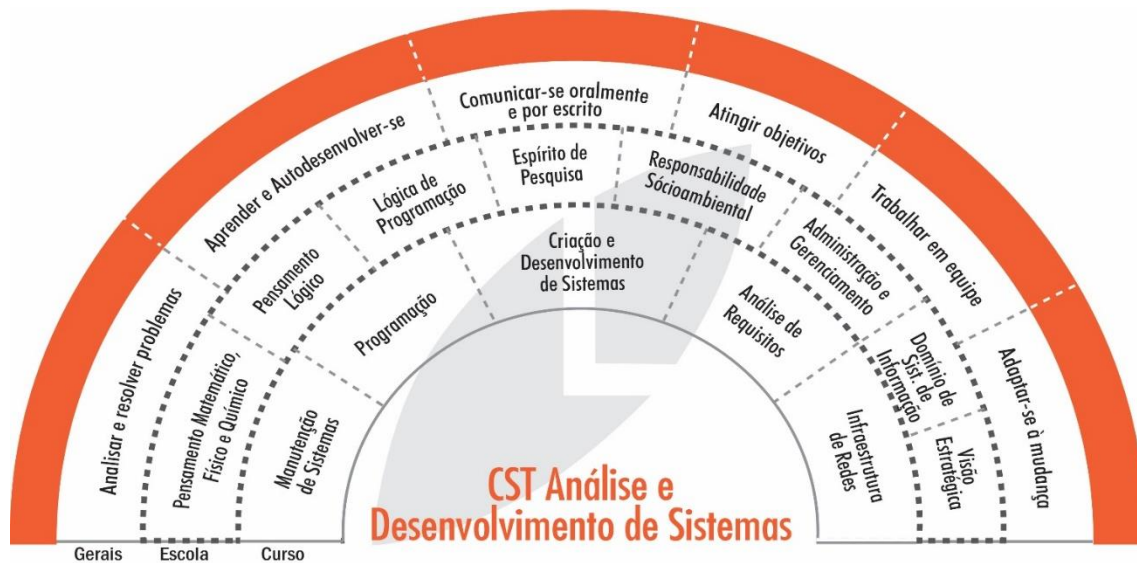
Analisar e resolver problemas

Aprender e Autodesenvolver-se

Comunicar-se oralmente e por escrito

Atingir objetivos

Trabalhar em equipe

Adaptar-se à mudança

Pensamento Matemático, Físico e Químico

Pensamento Lógico

Lógica de Programação

Espírito de Pesquisa

Responsabilidade Sócioambiental

Administração e Gerenciamento

Domínio de Sist. de Informação

Visão Estratégica

Manutenção de Sistemas

Programação

Criação e Desenvolvimento de Sistemas

Análise de Requisitos

Infraestrutura de Redes

CST Análise e Desenvolvimento de Sistemas

Gerais Escola Curso